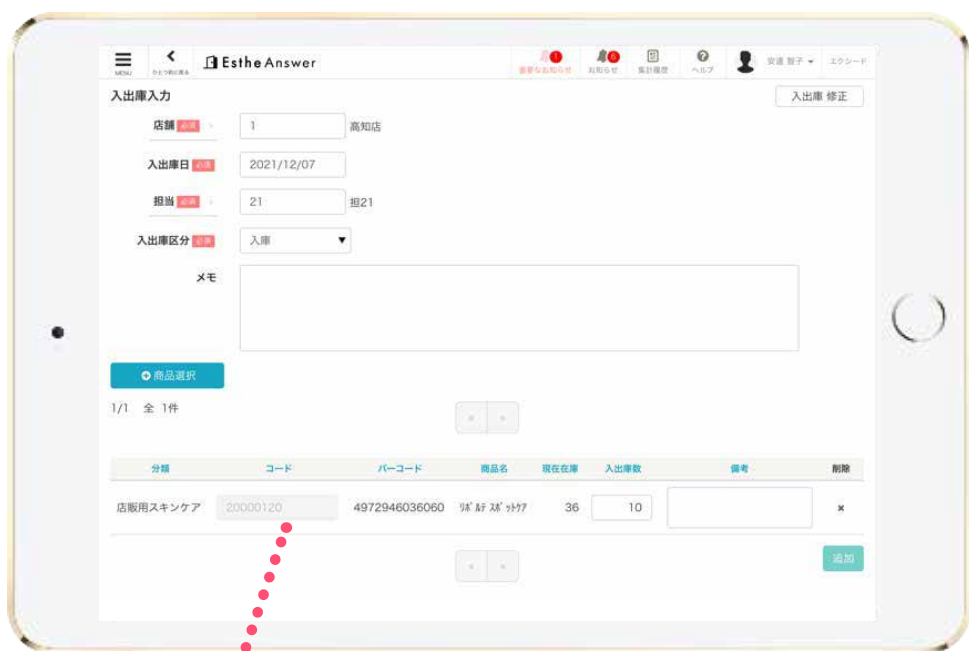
MENU
ひとつ前に戻る
Esthe Answer
重要なお知らせ
お知らせ
集計履歴
ヘルプ
安達 智子
エクシード

入出庫入力
入出庫 修正

店舗 必須
1
高知店

入出庫日 必須
2021/12/07

担当 必須
21
担21

入出庫区分 必須
入庫

メモ

商品選択

1/1 全 1件

« »

| 分類 | コード | バーコード | 商品名 | 現在在庫 | 入出庫数 | 備考 | 削除 |
|---|---|---|---|---|---|---|---|
| 店販用スキンケア | 20000120 | 4972946036060 | ﾘﾎﾞﾙﾃ ｽﾎﾞｯﾄｹｱ | 36 | 10 | | × |

« »

追加